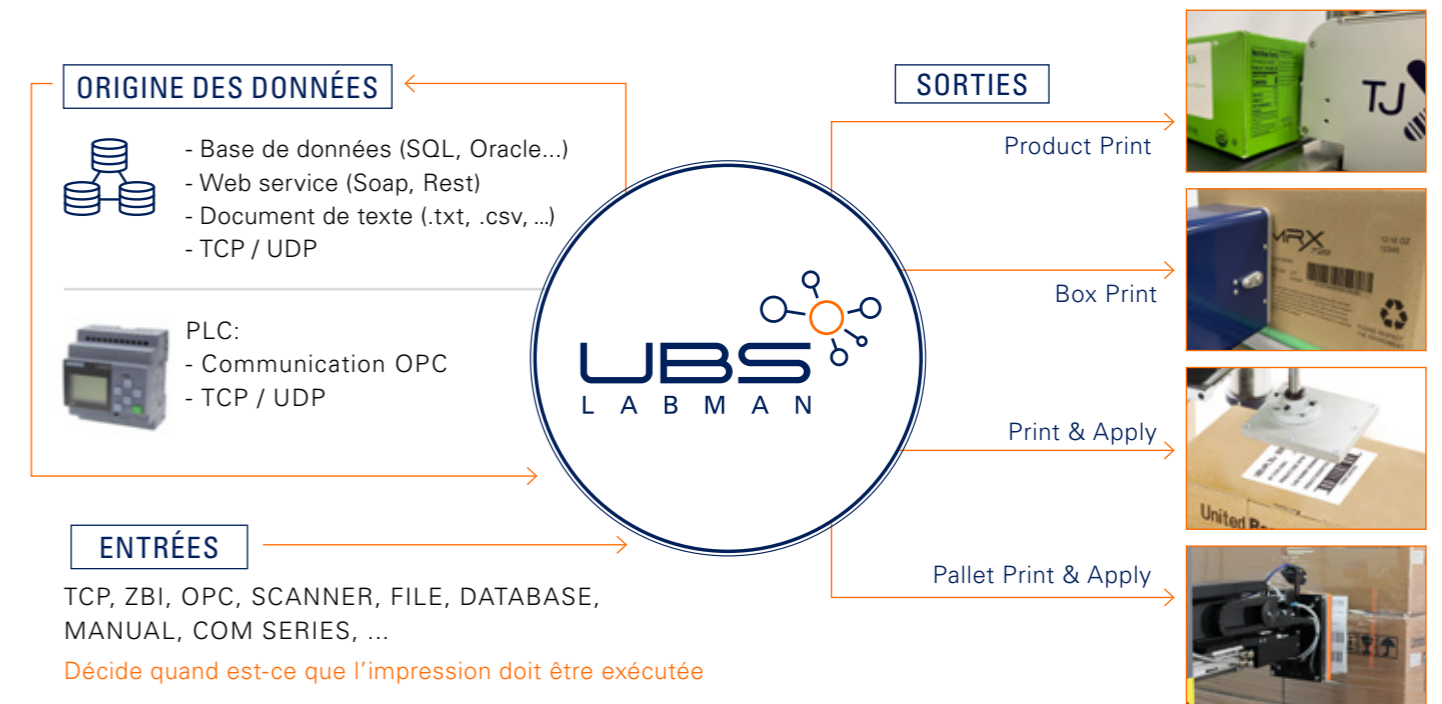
ORIGINE DES DONNÉES

- Base de données (SQL, Oracle...)
- Web service (Soap, Rest)
- Document de texte (.txt, .csv, ...)
- TCP / UDP

PLC:
- Communication OPC
- TCP / UDP

UBS
LABMAN

SORTIES

Product Print

TJ

Box Print

MRX

Print & Apply

United

Pallet Print & Apply

ENTRÉES

TCP, ZBI, OPC, SCANNER, FILE, DATABASE, MANUAL, COM SERIES, ...

Décide quand est-ce que l'impression doit être exécutée